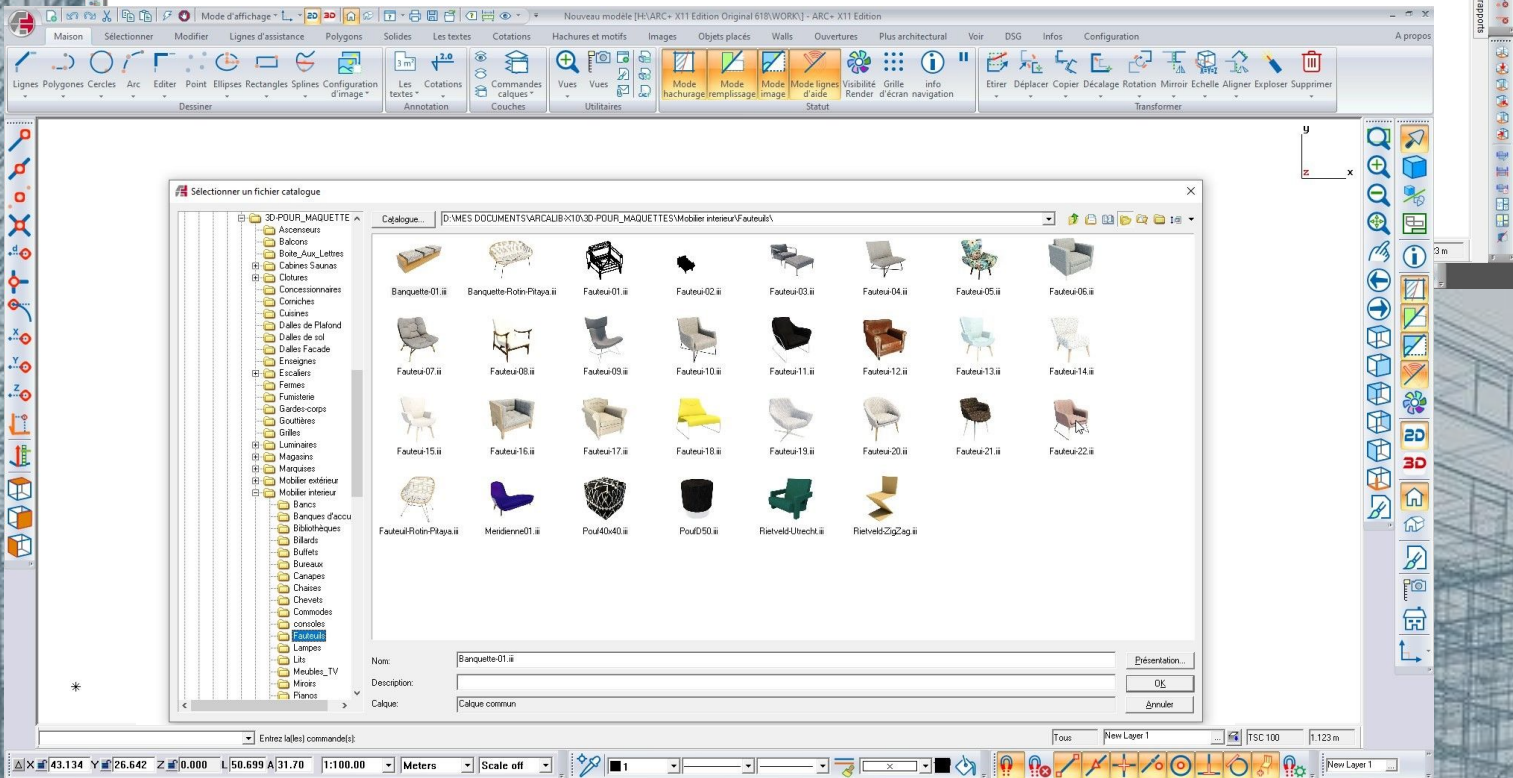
Mode d'affichage 2D 3D Nouveau modèle [H:\ARC+ X11 Edition Original 618\WORK\] - ARC+ X11 Edition

Maison Sélectionner Modifier Lignes d'assistance Polygons Solides Les textes Cotations Hachures et motifs Images Objets placés Walls Ouvertures Plus architectural Voir DSG Infos Configuration A propos

Lignes Polygones Cercles Arc Editer Point Ellipses Rectangles Splines Configuration d'image
Dessiner
Les textes Cotations
Annotation
Commandes calques
Couches
Vues Vues
Utilitaires
Mode hachurage Mode remplissage Mode image Mode lignes d'aide Visibilité Render Grille d'écran info navigation
Statut
Etirer Déplacer Copier Décalage Rotation Miroir Echelle Aligner Exploser Supprimer
Transformer

Sélectionner un fichier catalogue

3D-POUR_MAQUETTE
Ascenseurs
Balcons
Boite_Aux_Lettres
Cabines Saunas
Clotures
Concessionnaires
Corniches
Cuisines
Dalles de Plafond
Dalles de sol
Dalles Facade
Enseignes
Escaliers
Fermes
Fumisterie
Gardes-corps
Gouttières
Grilles
Luminaires
Magasins
Marquises
Mobilier extérieur
Mobilier interieur
Bancs
Banques d'accu
Bibliothèques
Billards
Buffets
Bureaux
Canapes
Chaises
Chevets
Commodes
consoles
Fauteuils
Lampes
Lits
Meubles_TV
Miroirs
Pianos

Catalogue... D:\MES DOCUMENTS\ARCALIB-X10\3D-POUR_MAQUETTES\Mobilier interieur\Fauteuils\

Banquette-01.iii Banquette-Rotin-Pitaya.iii Fauteui-01.iii Fauteui-02.iii Fauteui-03.iii Fauteui-04.iii Fauteui-05.iii Fauteui-06.iii
Fauteui-07.iii Fauteui-08.iii Fauteui-09.iii Fauteui-10.iii Fauteui-11.iii Fauteui-12.iii Fauteui-13.iii Fauteui-14.iii
Fauteui-15.iii Fauteui-16.iii Fauteui-17.iii Fauteui-18.iii Fauteui-19.iii Fauteui-20.iii Fauteui-21.iii Fauteui-22.iii
Fauteuil-Rotin-Pitaya.iii Meridienne01.iii Pouf40x40.iii PoufD50.iii Rietveld-Utrecht.iii Rietveld-ZigZag.iii

Nom: Banquette-01.iii Présentation...
Description: OK
Calque: Calque commun Annuler

Entrez la(les) commande(s): Tous New Layer 1 TSC 100 1.123 m

X 43.134 Y 26.642 Z 0.000 L 50.699 A 31.70 1:100.00 Meters Scale off 1 New Layer 1